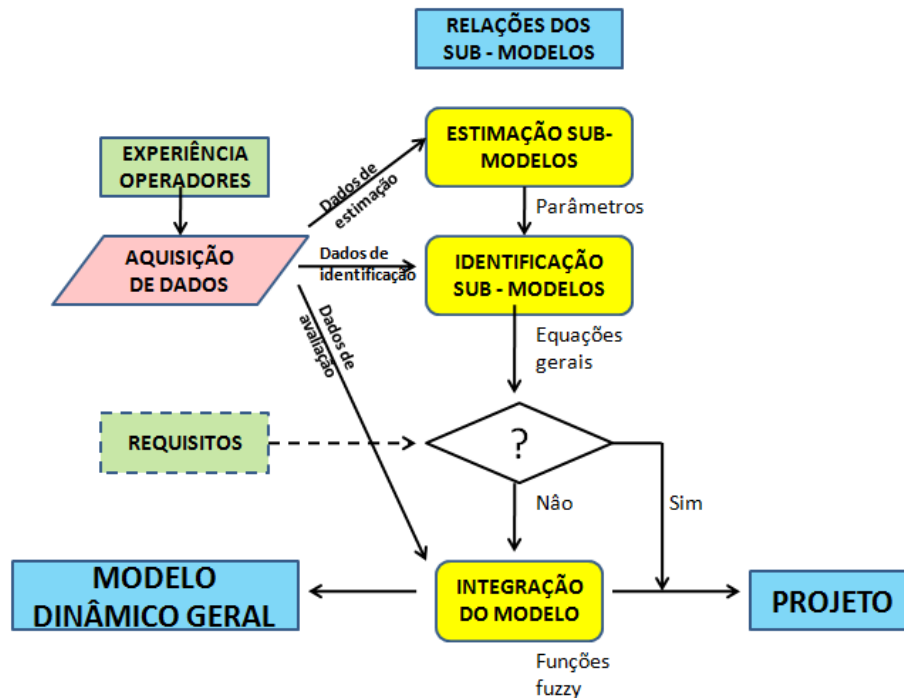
RELAÇÕES DOS SUB - MODELOS

EXPERIÊNCIA OPERADORES

AQUISIÇÃO DE DADOS

Dados de estimação

Dados de identificação

Dados de avaliação

ESTIMAÇÃO SUB-MODELOS

Parâmetros

IDENTIFICAÇÃO SUB - MODELOS

Equações gerais

REQUISITOS

?

Não

Sim

MODELO DINÂMICO GERAL

INTEGRAÇÃO DO MODELO

PROJETO

Funções fuzzy